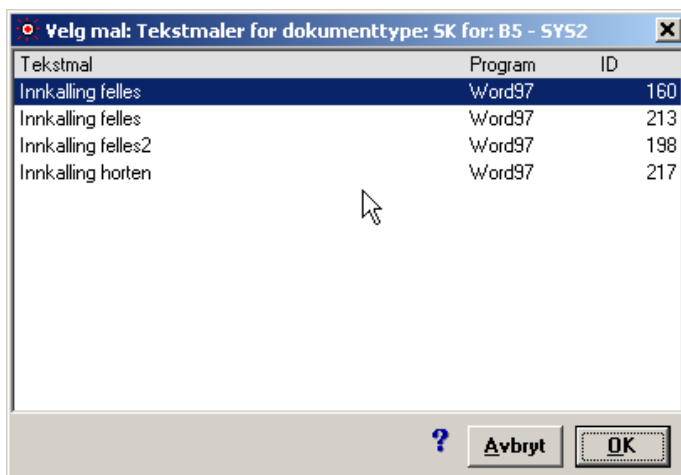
Velg mal: Tekstmaler for dokumenttype: SK for: B5 - SYS2

| Tekstmal | Program | ID |
|---|---|---|
| Innkalling felles | Word97 | 160 |
| Innkalling felles | Word97 | 213 |
| Innkalling felles2 | Word97 | 198 |
| Innkalling horten | Word97 | 217 |

?
Avbryt
OK